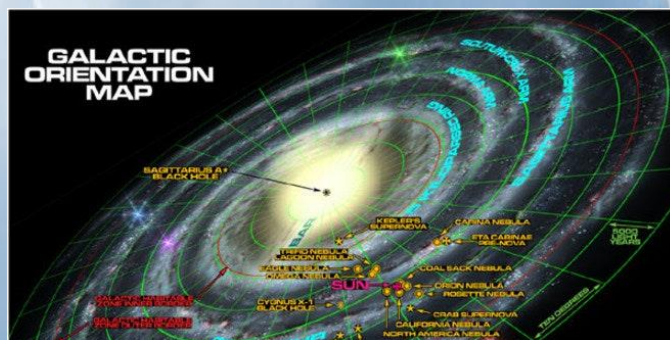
GALACTIC ORIENTATION MAP

SCUTUM-CRUX ARM

NORMA ARM

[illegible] ARM

SAGITTARIUS A* BLACK HOLE

BAR

KEPLERS SUPERNOVA

CARINA NEBULA

ETA CARINAE PRE-NOVA

TRIFID NEBULA

LAGOON NEBULA

EAGLE NEBULA

OMEGA NEBULA

COAL SACK NEBULA

SUN

ORION NEBULA

ROSETTE NEBULA

CYGNUS X-1 BLACK HOLE

CRAB SUPERNOVA

CALIFORNIA NEBULA

NORTH AMERICA NEBULA

GALACTIC HABITABLE ZONE INNER BORDER

GALACTIC HABITABLE ZONE OUTER BORDER

5000 LIGHT YEARS

TEN DEGREES